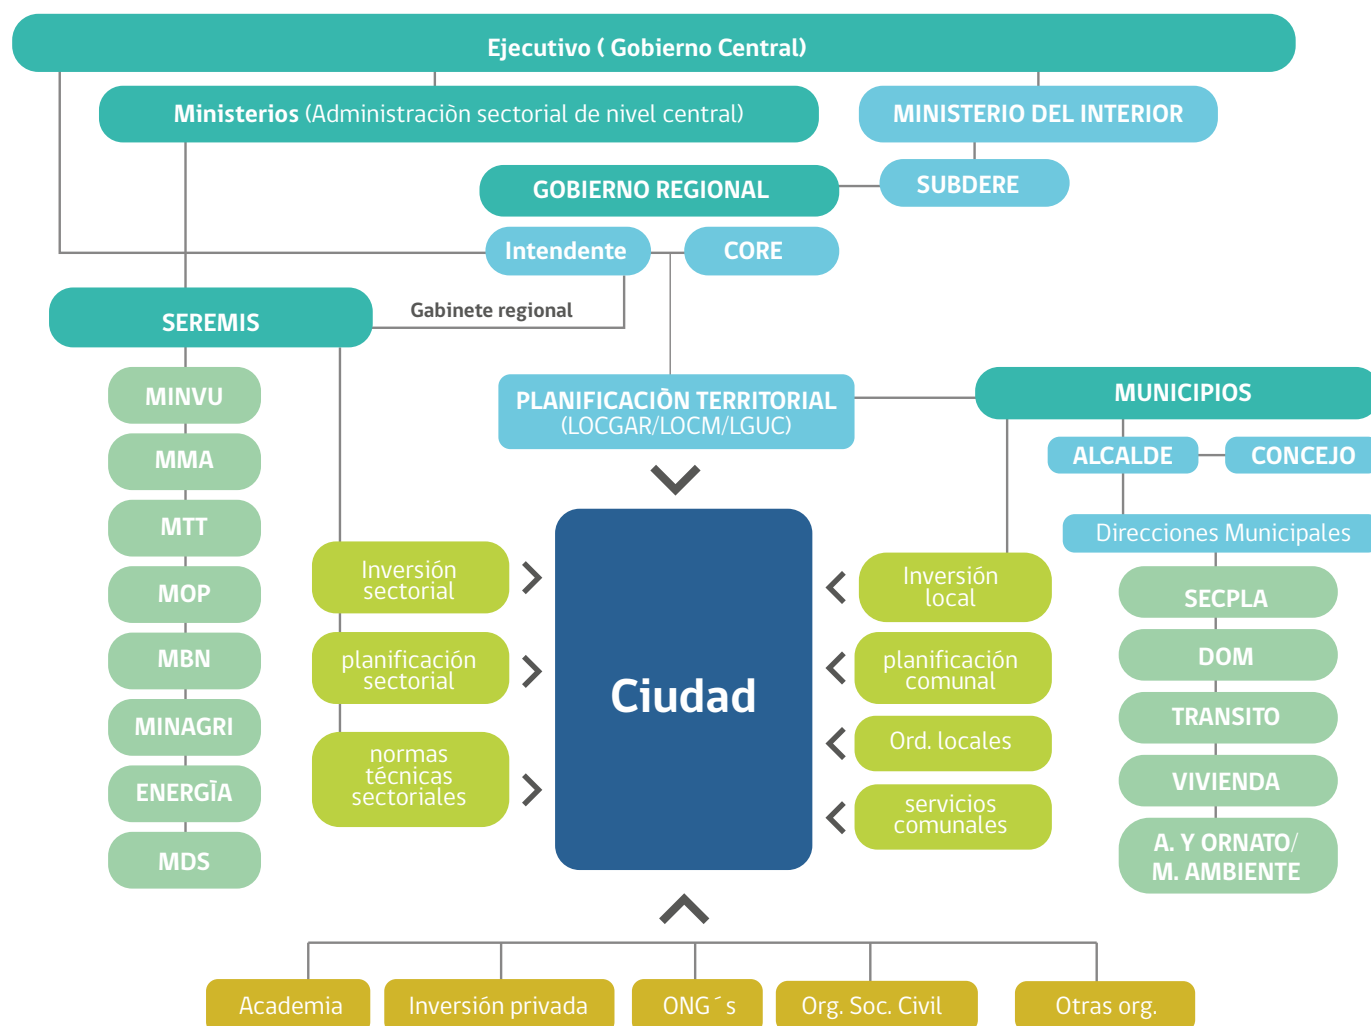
Ejecutivo ( Gobierno Central)

Ministerios (Administraciòn sectorial de nivel central)

MINISTERIO DEL INTERIOR

GOBIERNO REGIONAL

SUBDERE

Intendente

CORE

SEREMIS

Gabinete regional

MINVU

MMA

MTT

MOP

MBN

MINAGRI

ENERGĬA

MDS

PLANIFICACIÒN TERRITORIAL (LOCGAR/LOCM/LGUC)

MUNICIPIOS

ALCALDE

CONCEJO

Direcciones Municipales

SECPLA

DOM

TRANSITO

VIVIENDA

A. Y ORNATO/ M. AMBIENTE

Inversión sectorial

planificación sectorial

normas técnicas sectoriales

Ciudad

Inversión local

planificación comunal

Ord. locales

servicios comunales

Academia

Inversión privada

ONG´s

Org. Soc. Civil

Otras org.